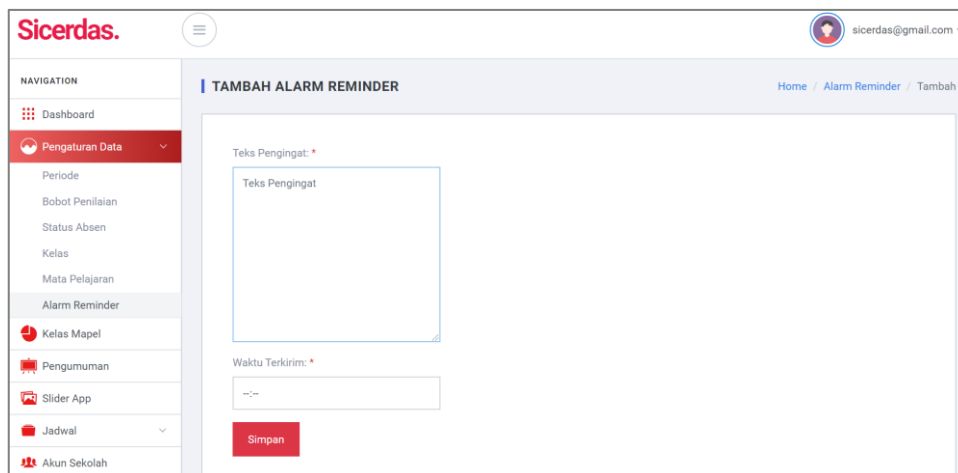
Sicerdas.

sicerdas@gmail.com

NAVIGATION

Dashboard

Pengaturan Data

Periode

Bobot Penilaian

Status Absen

Kelas

Mata Pelajaran

Alarm Reminder

Kelas Mapel

Pengumuman

Slider App

Jadwal

Akun Sekolah

TAMBAH ALARM REMINDER

Home / Alarm Reminder / Tambah

Teks Pengingat: *

Teks Pengingat

Waktu Terkirim: *

--:--

Simpan